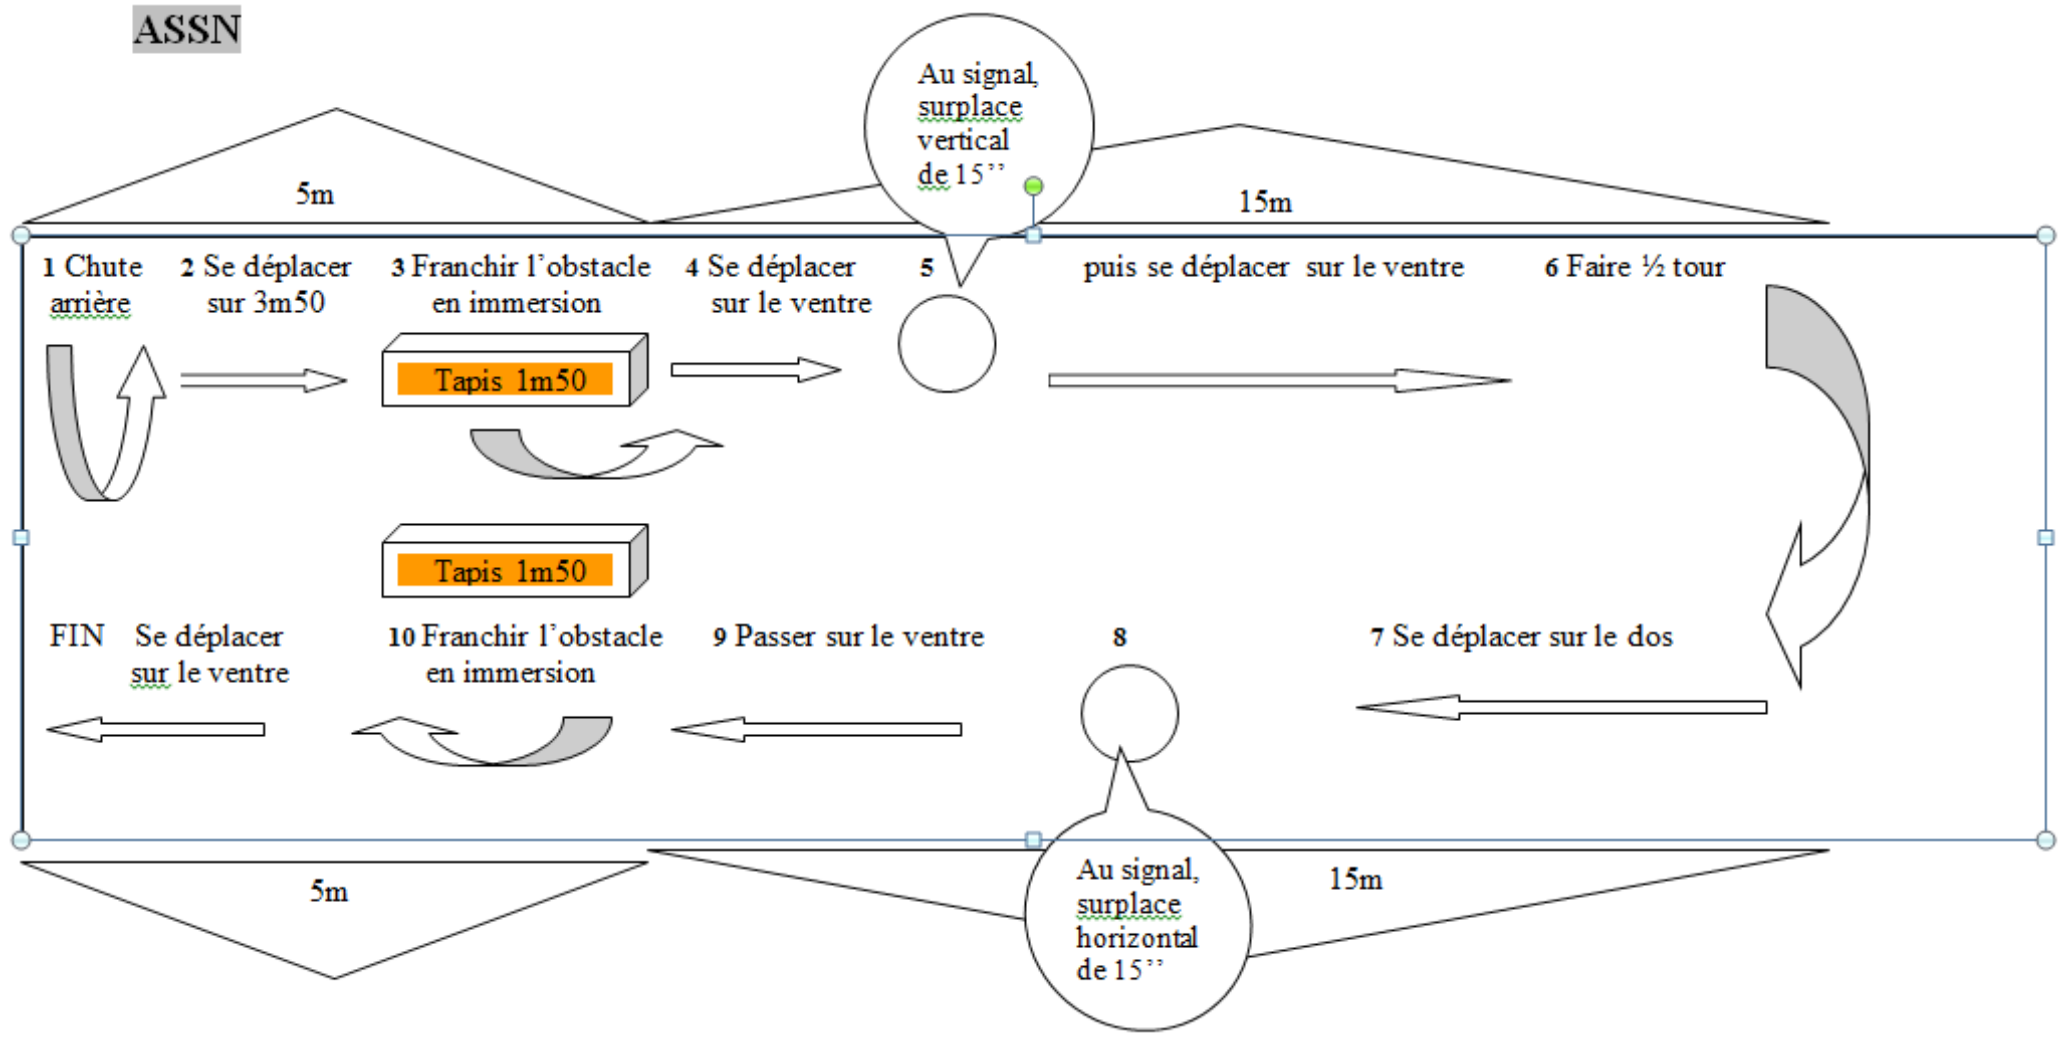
ASSN

5m

Au signal, surplace vertical de 15''

15m

1 Chute arrière

2 Se déplacer sur 3m50

3 Franchir l'obstacle en immersion

4 Se déplacer sur le ventre

5

puis se déplacer sur le ventre

6 Faire ½ tour

Tapis 1m50

Tapis 1m50

FIN Se déplacer sur le ventre

10 Franchir l'obstacle en immersion

9 Passer sur le ventre

8

7 Se déplacer sur le dos

5m

Au signal, surplace horizontal de 15''

15m